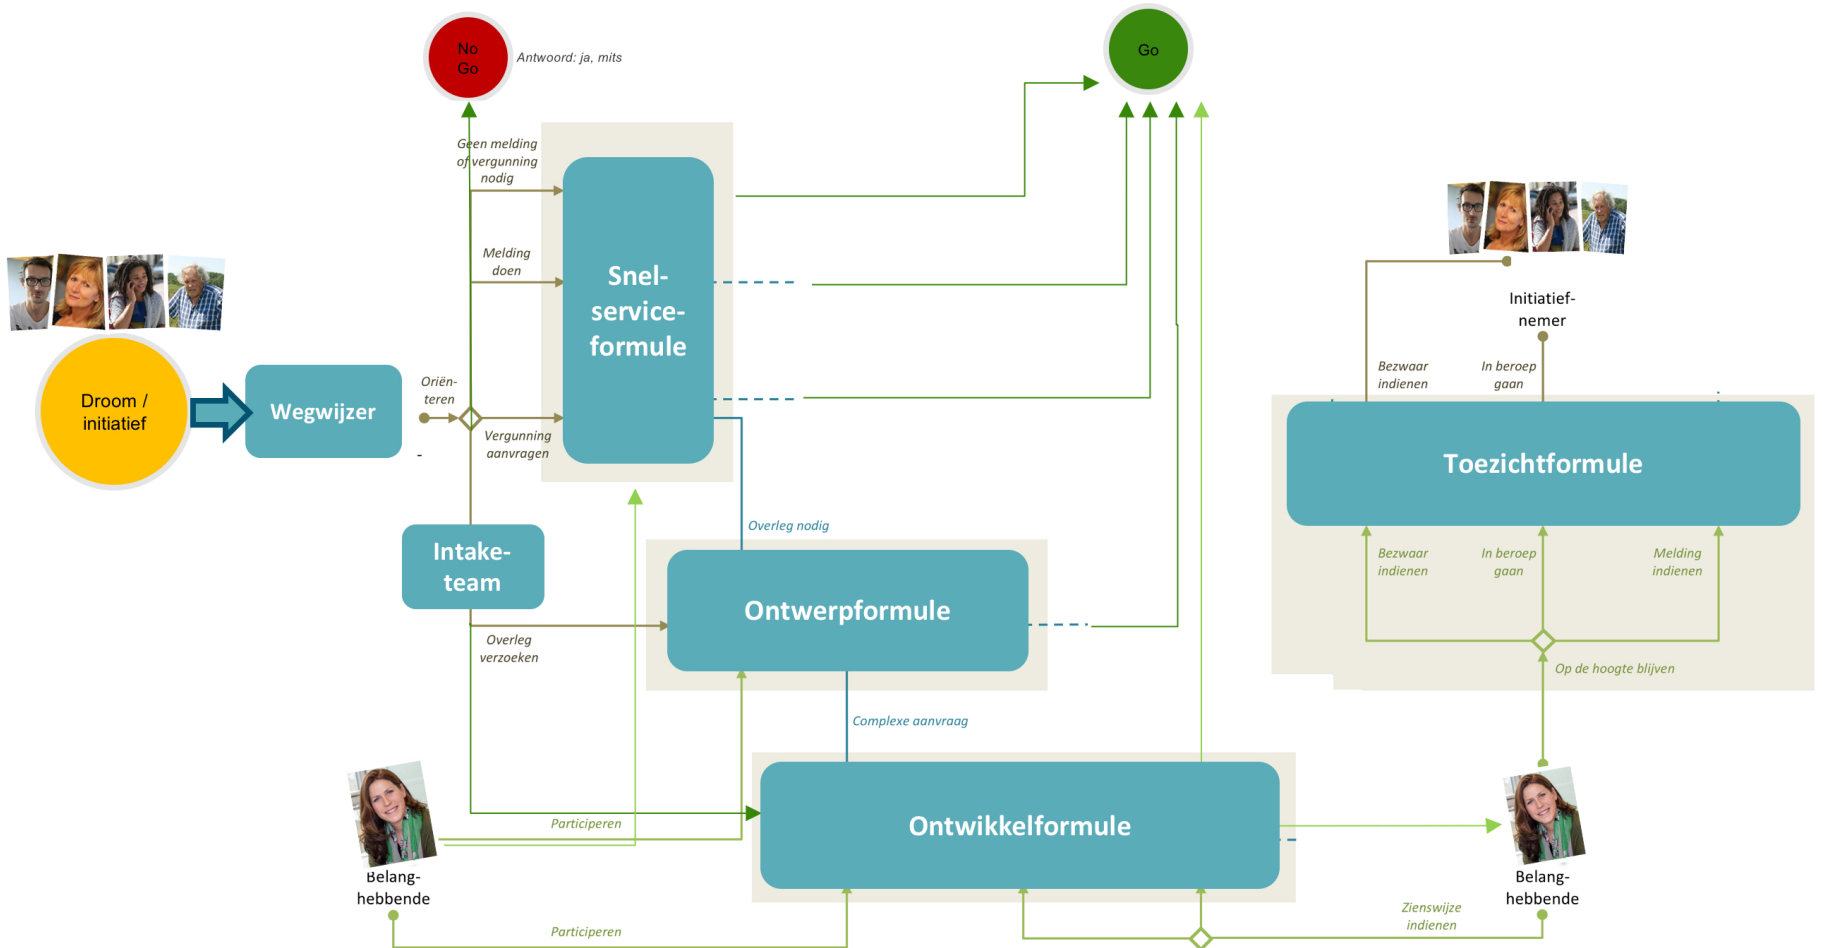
No Go

Antwoord: ja, mits

Go

Geen melding of vergunning nodig

Melding doen

Snel-service-formule

Droom / initiatief

Wegwijzer

Oriën-teren

Vergunning aanvragen

Initiatief-nemer

Bezwaar indienen

In beroep gaan

Toezichtformule

Bezwaar indienen

In beroep gaan

Melding indienen

Op de hoogte blijven

Overleg nodig

Intake-team

Ontwerpformule

Overleg verzoeken

Complexe aanvraag

Participeren

Ontwikkelformule

Belang-hebbende

Belang-hebbende

Zienswijze indienen

Participeren